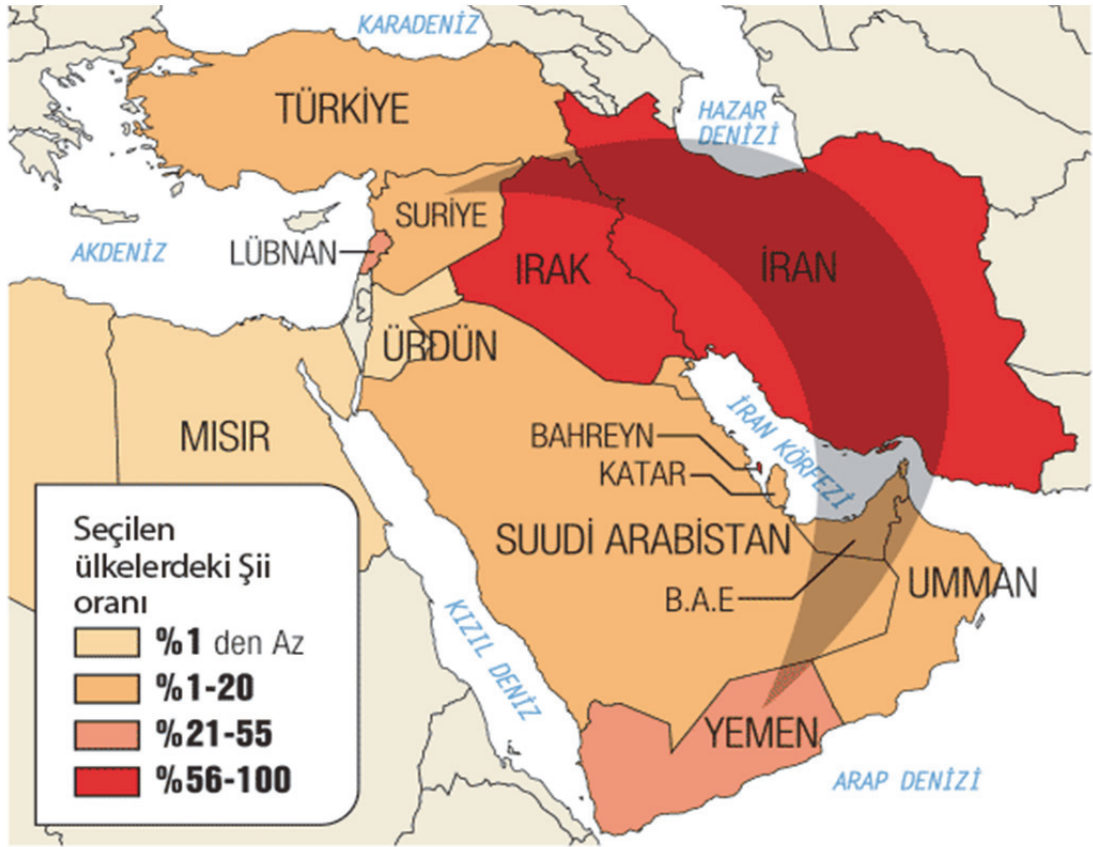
KARADENİZ

TÜRKİYE

HAZAR DENİZİ

SURİYE

AKDENİZ

LÜBNAN

IRAK

İRAN

ÜRDÜN

MISIR

İRAN KÖRFEZİ

BAHREYN

KATAR

SUUDİ ARABİSTAN

UMMAN

B.A.E

KIZIL DENİZ

YEMEN

ARAP DENİZİ

Seçilen ülkelerdeki Şii oranı
%1 den Az
%1-20
%21-55
%56-100